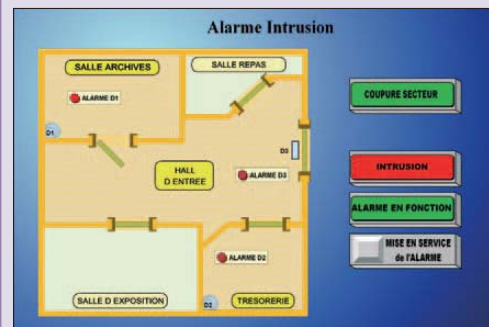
Alarme Intrusion

SALLE ARCHIVES

SALLE REPAS

ALARME D1

D1

D3

HALL D ENTREE

ALARME D3

ALARME D2

SALLE D EXPOSITION

D2

TRESORERIE

COUPURE SECTEUR

INTRUSION

ALARME EN FONCTION

MISE EN SERVICE de l'ALARME